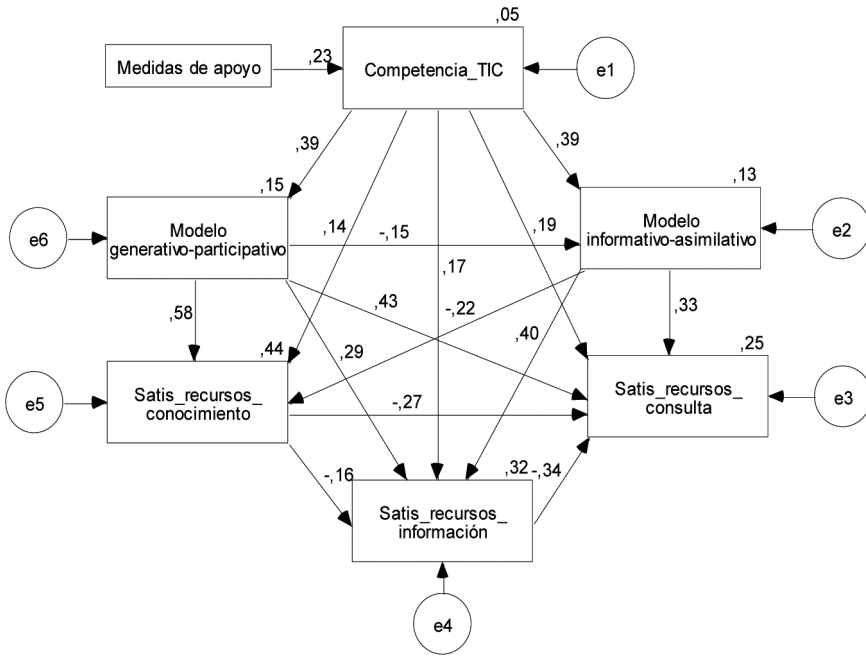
,05

Medidas de apoyo

,23

Competencia_TIC

e1

,39

,39

,15

,13

e6

Modelo generativo-participativo

,14

-,15

,19

Modelo informativo-asimilativo

e2

,17

,58

,43

-,22

,33

,44

,29

,40

,25

e5

Satis_recursos_ conocimiento

-,27

Satis_recursos_ consulta

e3

-,16

,32

-,34

Satis_recursos_ información

e4